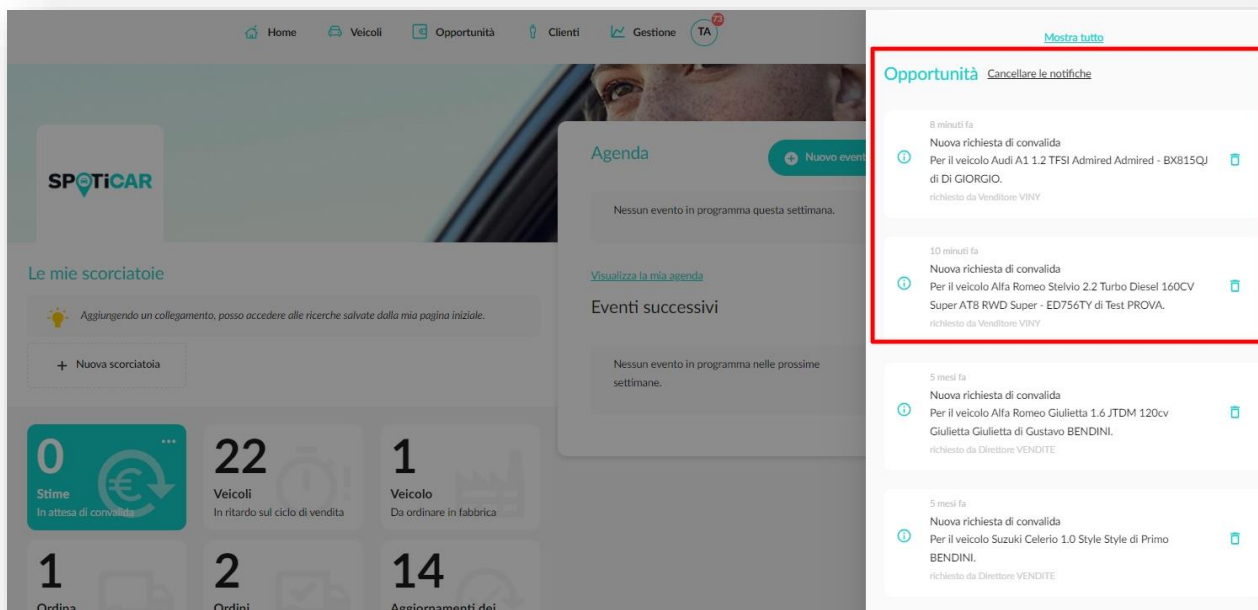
Home Veicoli Opportunità Clienti Gestione TA 73

SPOTICAR

Agenda
Nuovo event

Nessun evento in programma questa settimana.

Visualizza la mia agenda

Eventi successivi

Nessun evento in programma nelle prossime settimane.

Le mie scorciatoie

Aggiungendo un collegamento, posso accedere alle ricerche salvate dalla mia pagina iniziale.

+ Nuova scorciatoia

0
Stime
In attesa di convalida

22
Veicoli
In ritardo sul ciclo di vendita

1
Veicolo
Da ordinare in fabbrica

1
Ordina

2
Ordini

14
Aggiornamenti dei

Mostra tutto

Opportunità Cancellare le notifiche

8 minuti fa
Nuova richiesta di convalida
Per il veicolo Audi A1 1.2 TFSI Admired Admired - BX815QJ di Di GIORGIO.
richiesto da Venditore VINY

10 minuti fa
Nuova richiesta di convalida
Per il veicolo Alfa Romeo Stelvio 2.2 Turbo Diesel 160CV Super AT8 RWD Super - ED756TY di Test PROVA.
richiesto da Venditore VINY

5 mesi fa
Nuova richiesta di convalida
Per il veicolo Alfa Romeo Giulietta 1.6 JTDM 120cv Giulietta Giulietta di Gustavo BENDINI.
richiesto da Direttore VENDITE

5 mesi fa
Nuova richiesta di convalida
Per il veicolo Suzuki Celerio 1.0 Style Style di Primo BENDINI.
richiesto da Direttore VENDITE